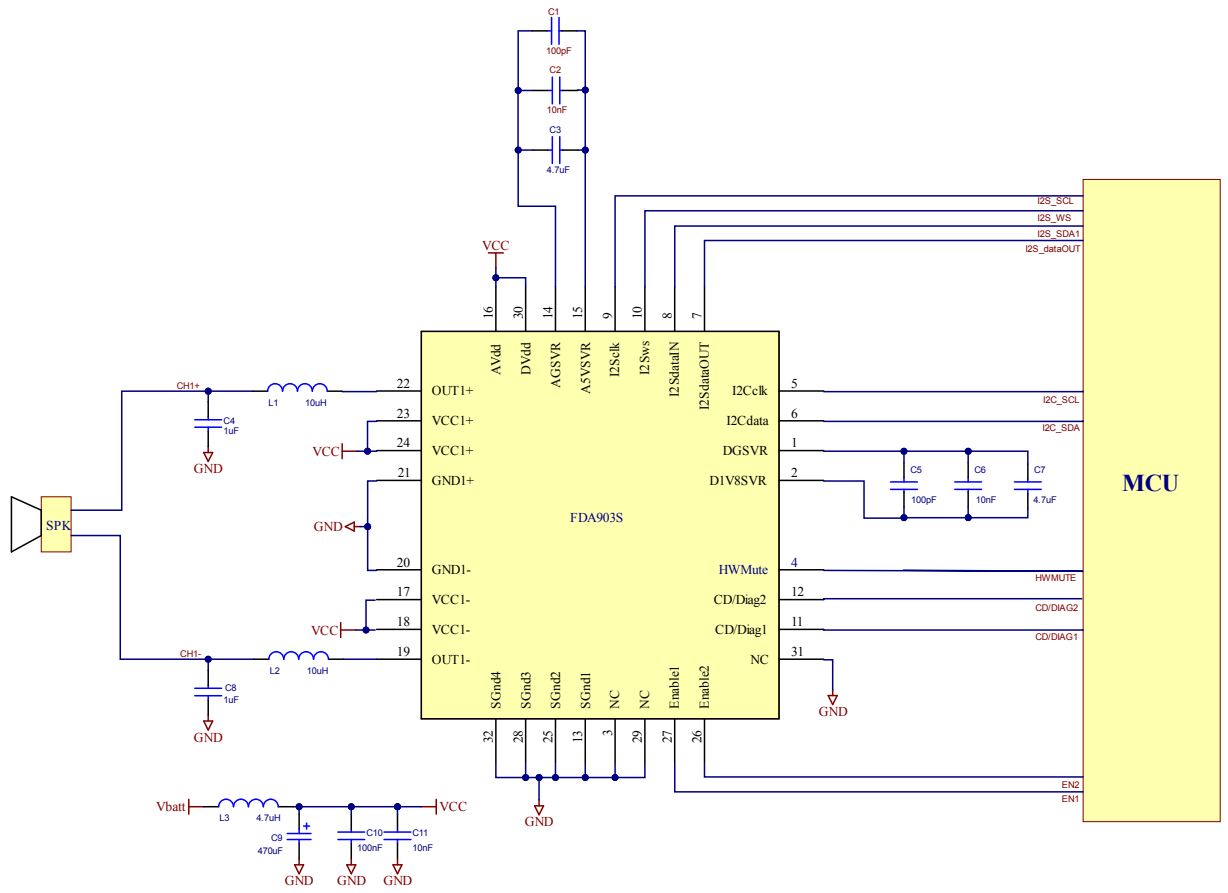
C1
100pF
C2
10nF
C3
4.7uF

I2S_SCL
I2S_WS
I2S_SDA1
I2S_dataOUT

VCC

16 30 14 15 9 10 8 7

AVdd
DVdd
AGSVR
A5VSVR
I2Sclk
I2Sws
I2SdataIN
I2SdataOUT

MCU

CH1+
L1
10uH
C4
1uF
GND

22 OUT1+
23 VCC1+
VCC 24 VCC1+
21 GND1+
GND
20 GND1-
17 VCC1-
VCC 18 VCC1-
19 OUT1-

SPK

CH1-
L2
10uH
C8
1uF
GND

FDA903S

I2Cclk 5
I2C_SCL
I2Cdata 6
I2C_SDA
DGSVR 1
D1V8SVR 2
C5
100pF
C6
10nF
C7
4.7uF
HWMute 4
HWMUTE
CD/Diag2 12
CD/DIAG2
CD/Diag1 11
CD/DIAG1
NC 31
GND

SGnd4
SGnd3
SGnd2
SGnd1
NC
NC
Enable1
Enable2

32 28 25 13 3 29 27 26

GND

EN2
EN1

Vbatt
L3
4.7uH
C9
470uF
C10
100nF
C11
10nF
VCC
GND GND GND